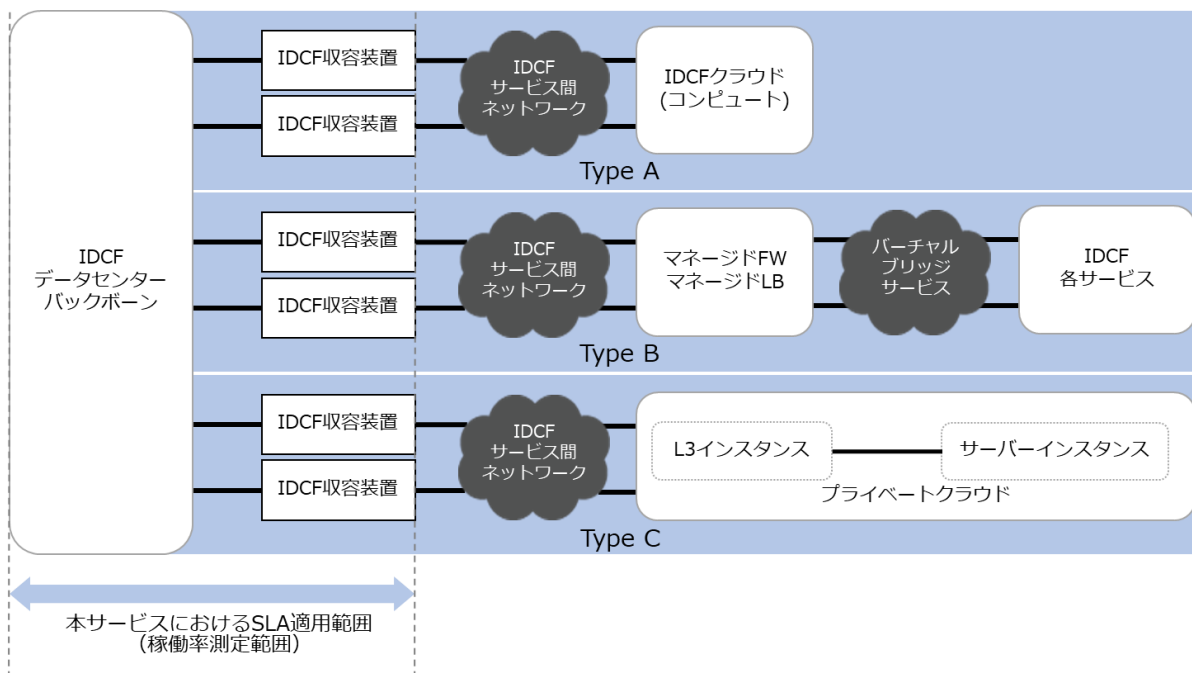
IDCF
データセンター
バックボーン

IDCF収容装置

IDCF収容装置

IDCF
サービス間
ネットワーク

IDCFクラウド
(コンピュート)

Type A

IDCF収容装置

IDCF収容装置

IDCF
サービス間
ネットワーク

マネージドFW
マネージドLB

バーチャル
ブリッジ
サービス

IDCF
各サービス

Type B

IDCF収容装置

IDCF収容装置

IDCF
サービス間
ネットワーク

L3インスタンス

サーバーインスタンス

プライベートクラウド

Type C

本サービスにおけるSLA適用範囲
(稼働率測定範囲)